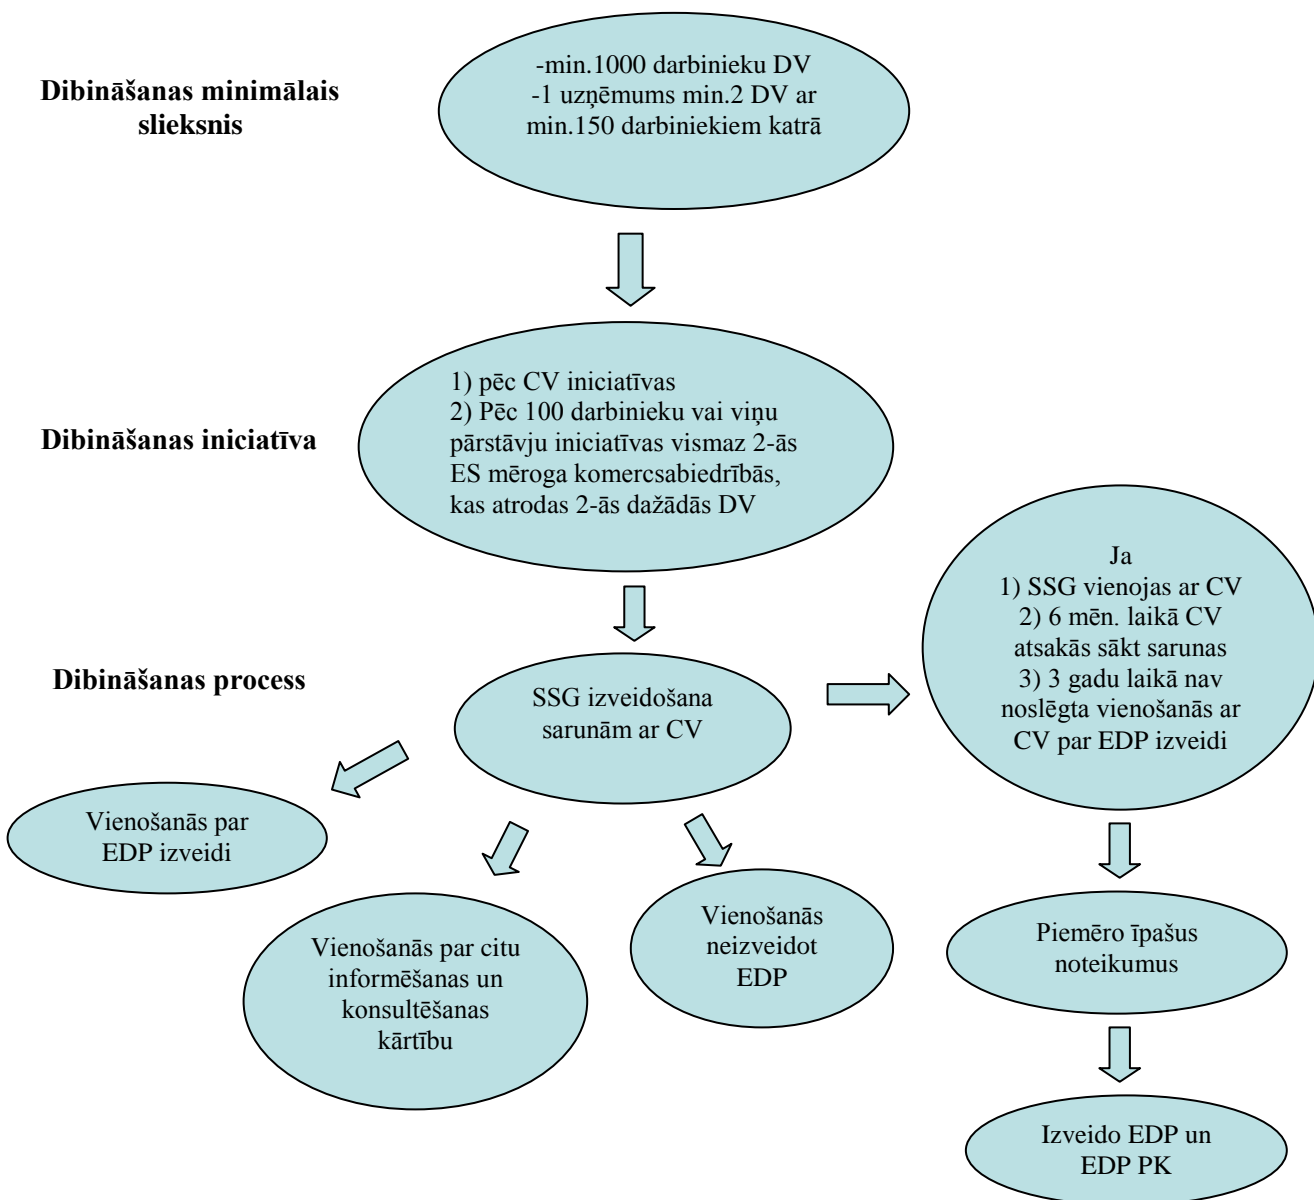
Dibināšanas minimālais slieksnis

-min.1000 darbinieku DV
-1 uzņēmums min.2 DV ar min.150 darbiniekiem katrā

Dibināšanas iniciatīva

1) pēc CV iniciatīvas
2) Pēc 100 darbinieku vai viņu pārstāvju iniciatīvas vismaz 2-ās ES mēroga komercsabiedrībās, kas atrodas 2-ās dažādās DV

Dibināšanas process

SSG izveidošana sarunām ar CV

Ja
1) SSG vienojas ar CV
2) 6 mēn. laikā CV atsakās sākt sarunas
3) 3 gadu laikā nav noslēgta vienošanās ar CV par EDP izveidi

Vienošanās par EDP izveidi

Vienošanās par citu informēšanas un konsultēšanas kārtību

Vienošanās neizveidot EDP

Piemēro īpašus noteikumus

Izveido EDP un EDP PK